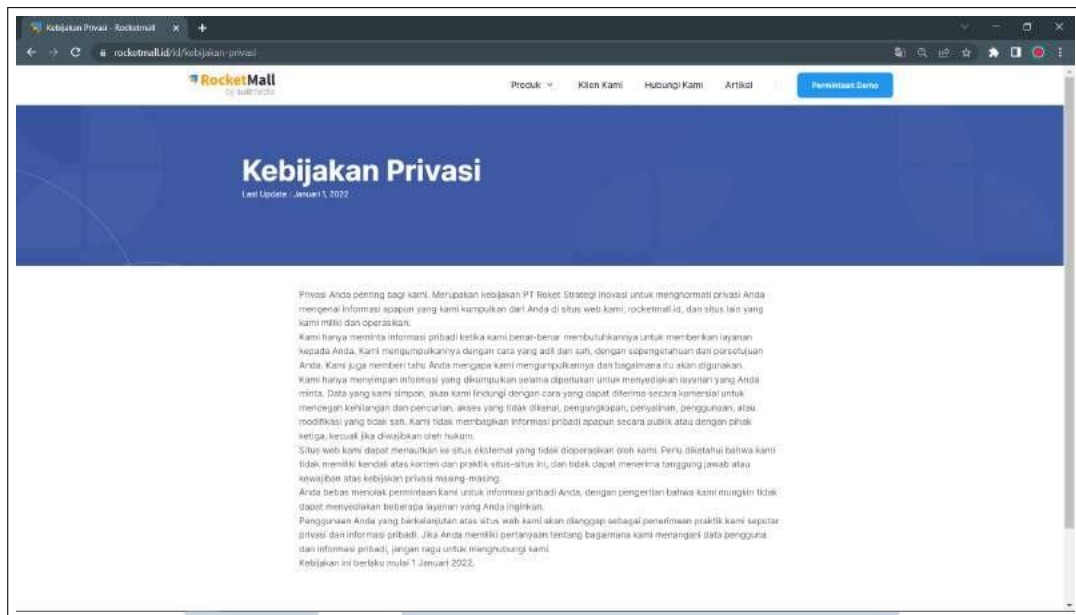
Kebijakan Privasi - Rocketmall

rocketmall.id/id/kebijakan-privasi

RocketMall
by sudomedia

Produk

Klien Kami

Hubungi Kami

Artikel

Permintaan Demo

Kebijakan Privasi

Last Update : Januari 1, 2022

Privasi Anda penting bagi kami. Merupakan kebijakan PT Roket Strategi Inovasi untuk menghormati privasi Anda mengenai informasi apapun yang kami kumpulkan dari Anda di situs web kami, rocketmall.id, dan situs lain yang kami miliki dan operasikan.

Kami hanya meminta informasi pribadi ketika kami benar-benar membutuhkannya untuk memberikan layanan kepada Anda. Kami mengumpulkannya dengan cara yang adil dan sah, dengan sepengetahuan dan persetujuan Anda. Kami juga memberi tahu Anda mengapa kami mengumpulkannya dan bagaimana itu akan digunakan.

Kami hanya menyimpan informasi yang dikumpulkan selama diperlukan untuk menyediakan layanan yang Anda minta. Data yang kami simpan, akan kami lindungi dengan cara yang dapat diterima secara komersial untuk mencegah kehilangan dan pencurian, akses yang tidak dikenal, pengungkapan, penyalinan, penggunaan, atau modifikasi yang tidak sah. Kami tidak membagikan informasi pribadi apapun secara publik atau dengan pihak ketiga, kecuali jika diwajibkan oleh hukum.

Situs web kami dapat menautkan ke situs eksternal yang tidak dioperasikan oleh kami. Perlu diketahui bahwa kami tidak memiliki kendali atas konten dan praktik situs-situs ini, dan tidak dapat menerima tanggung jawab atau kewajiban atas kebijakan privasi masing-masing.

Anda bebas menolak permintaan kami untuk informasi pribadi Anda, dengan pengertian bahwa kami mungkin tidak dapat menyediakan beberapa layanan yang Anda inginkan.

Penggunaan Anda yang berkelanjutan atas situs web kami akan dianggap sebagai penerimaan praktik kami seputar privasi dan informasi pribadi. Jika Anda memiliki pertanyaan tentang bagaimana kami menangani data pengguna dan informasi pribadi, jangan ragu untuk menghubungi kami.

Kebijakan ini berlaku mulai 1 Januari 2022.